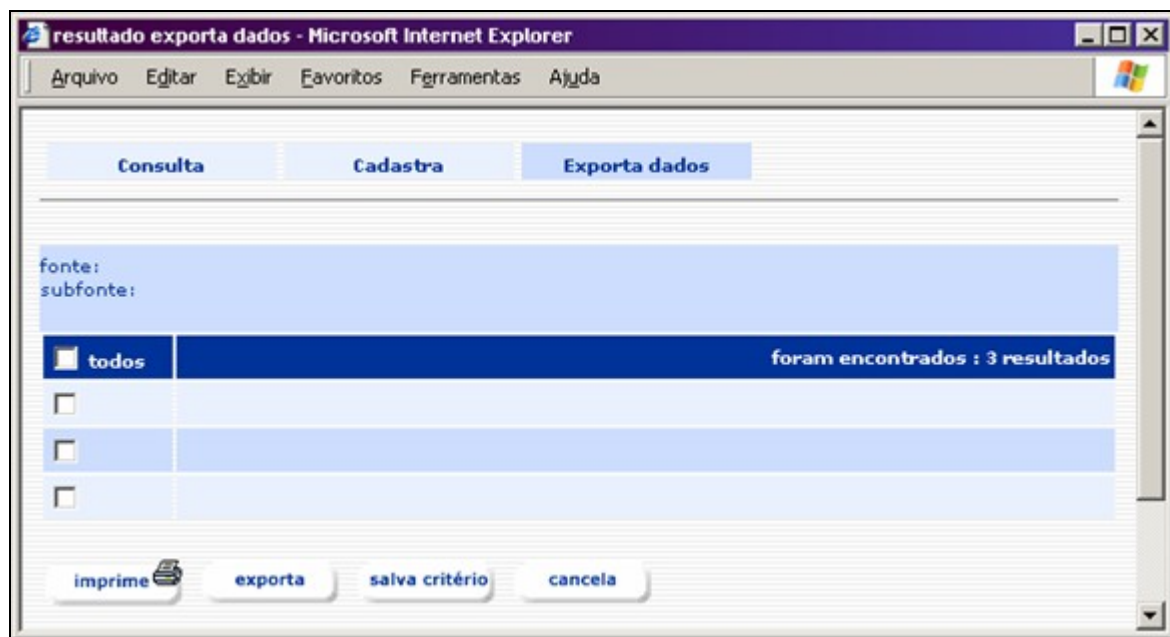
resuttado exporta dados - Microsoft Internet Explorer

Arquivo Editar Exibir Favoritos Ferramentas Ajuda

Consulta Cadastra Exporta dados

fonte:
subfonte:

| todos | foram encontrados : 3 resultados |
|---|---|
| | |
| | |
| | |

imprime exporta salva critério cancela